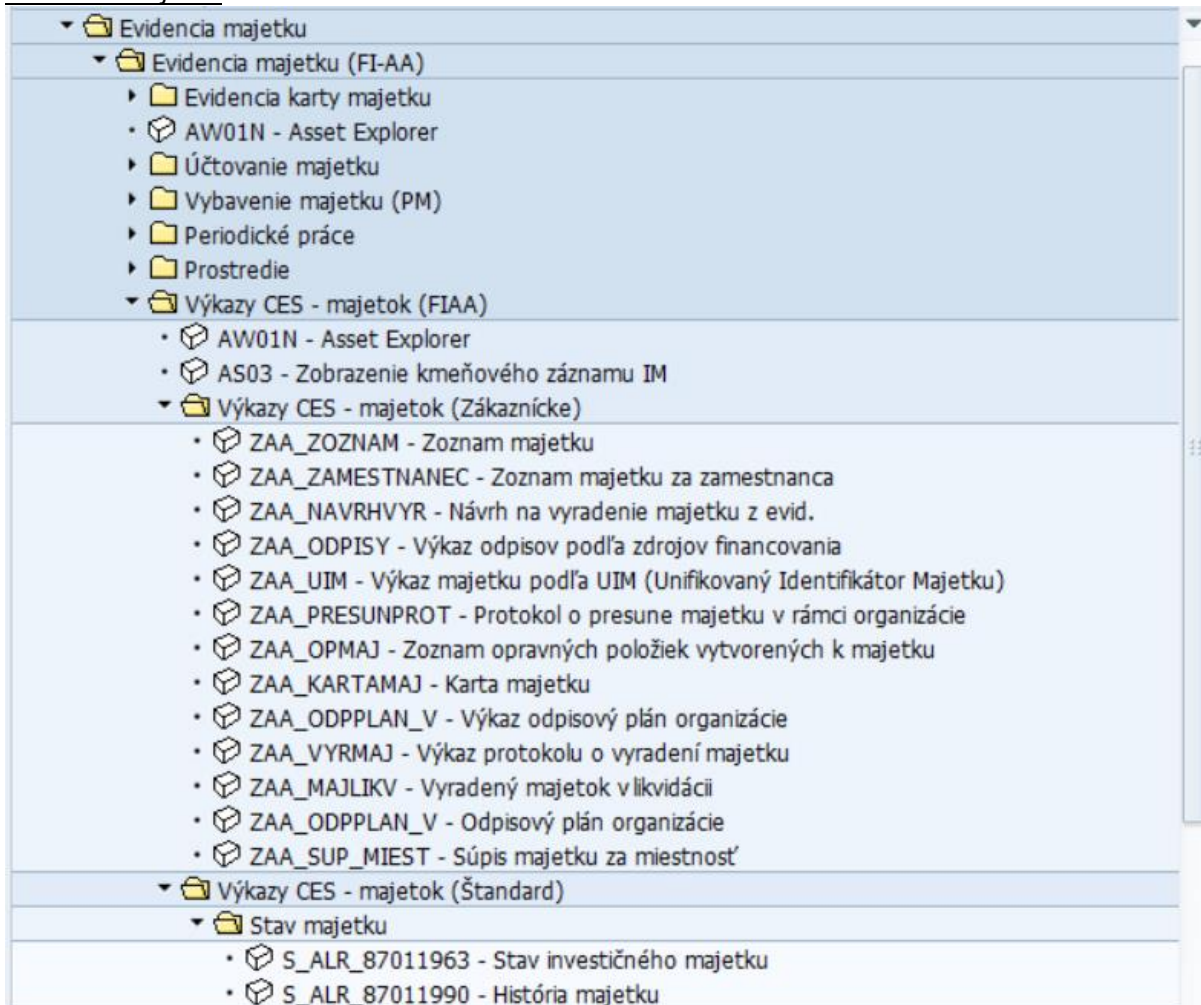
Evidencia majetku
Evidencia majetku (FI-AA)
Evidencia karty majetku
AW01N - Asset Explorer
Účtovanie majetku
Vybavenie majetku (PM)
Periodické práce
Prostredie
Výkazy CES - majetok (FIAA)
AW01N - Asset Explorer
AS03 - Zobrazenie kmeňového záznamu IM
Výkazy CES - majetok (Zákaznícke)
ZAA_ZOZNAM - Zoznam majetku
ZAA_ZAMESTNANEC - Zoznam majetku za zamestnanca
ZAA_NAVRHVYR - Návrh na vyradenie majetku z evid.
ZAA_ODPISY - Výkaz odpisov podľa zdrojov financovania
ZAA_UIM - Výkaz majetku podľa UIM (Unifikovaný Identifikátor Majetku)
ZAA_PRESUNPROT - Protokol o presune majetku v rámci organizácie
ZAA_OPMAJ - Zoznam opravných položiek vytvorených k majetku
ZAA_KARTAMAJ - Karta majetku
ZAA_ODPPLAN_V - Výkaz odpisový plán organizácie
ZAA_VYRMAJ - Výkaz protokolu o vyradení majetku
ZAA_MAJLIKV - Vyradený majetok v likvidácii
ZAA_ODPPLAN_V - Odpisový plán organizácie
ZAA_SUP_MIEST - Súpis majetku za miestnosť
Výkazy CES - majetok (Štandard)
Stav majetku
S_ALR_87011963 - Stav investičného majetku
S_ALR_87011990 - História majetku